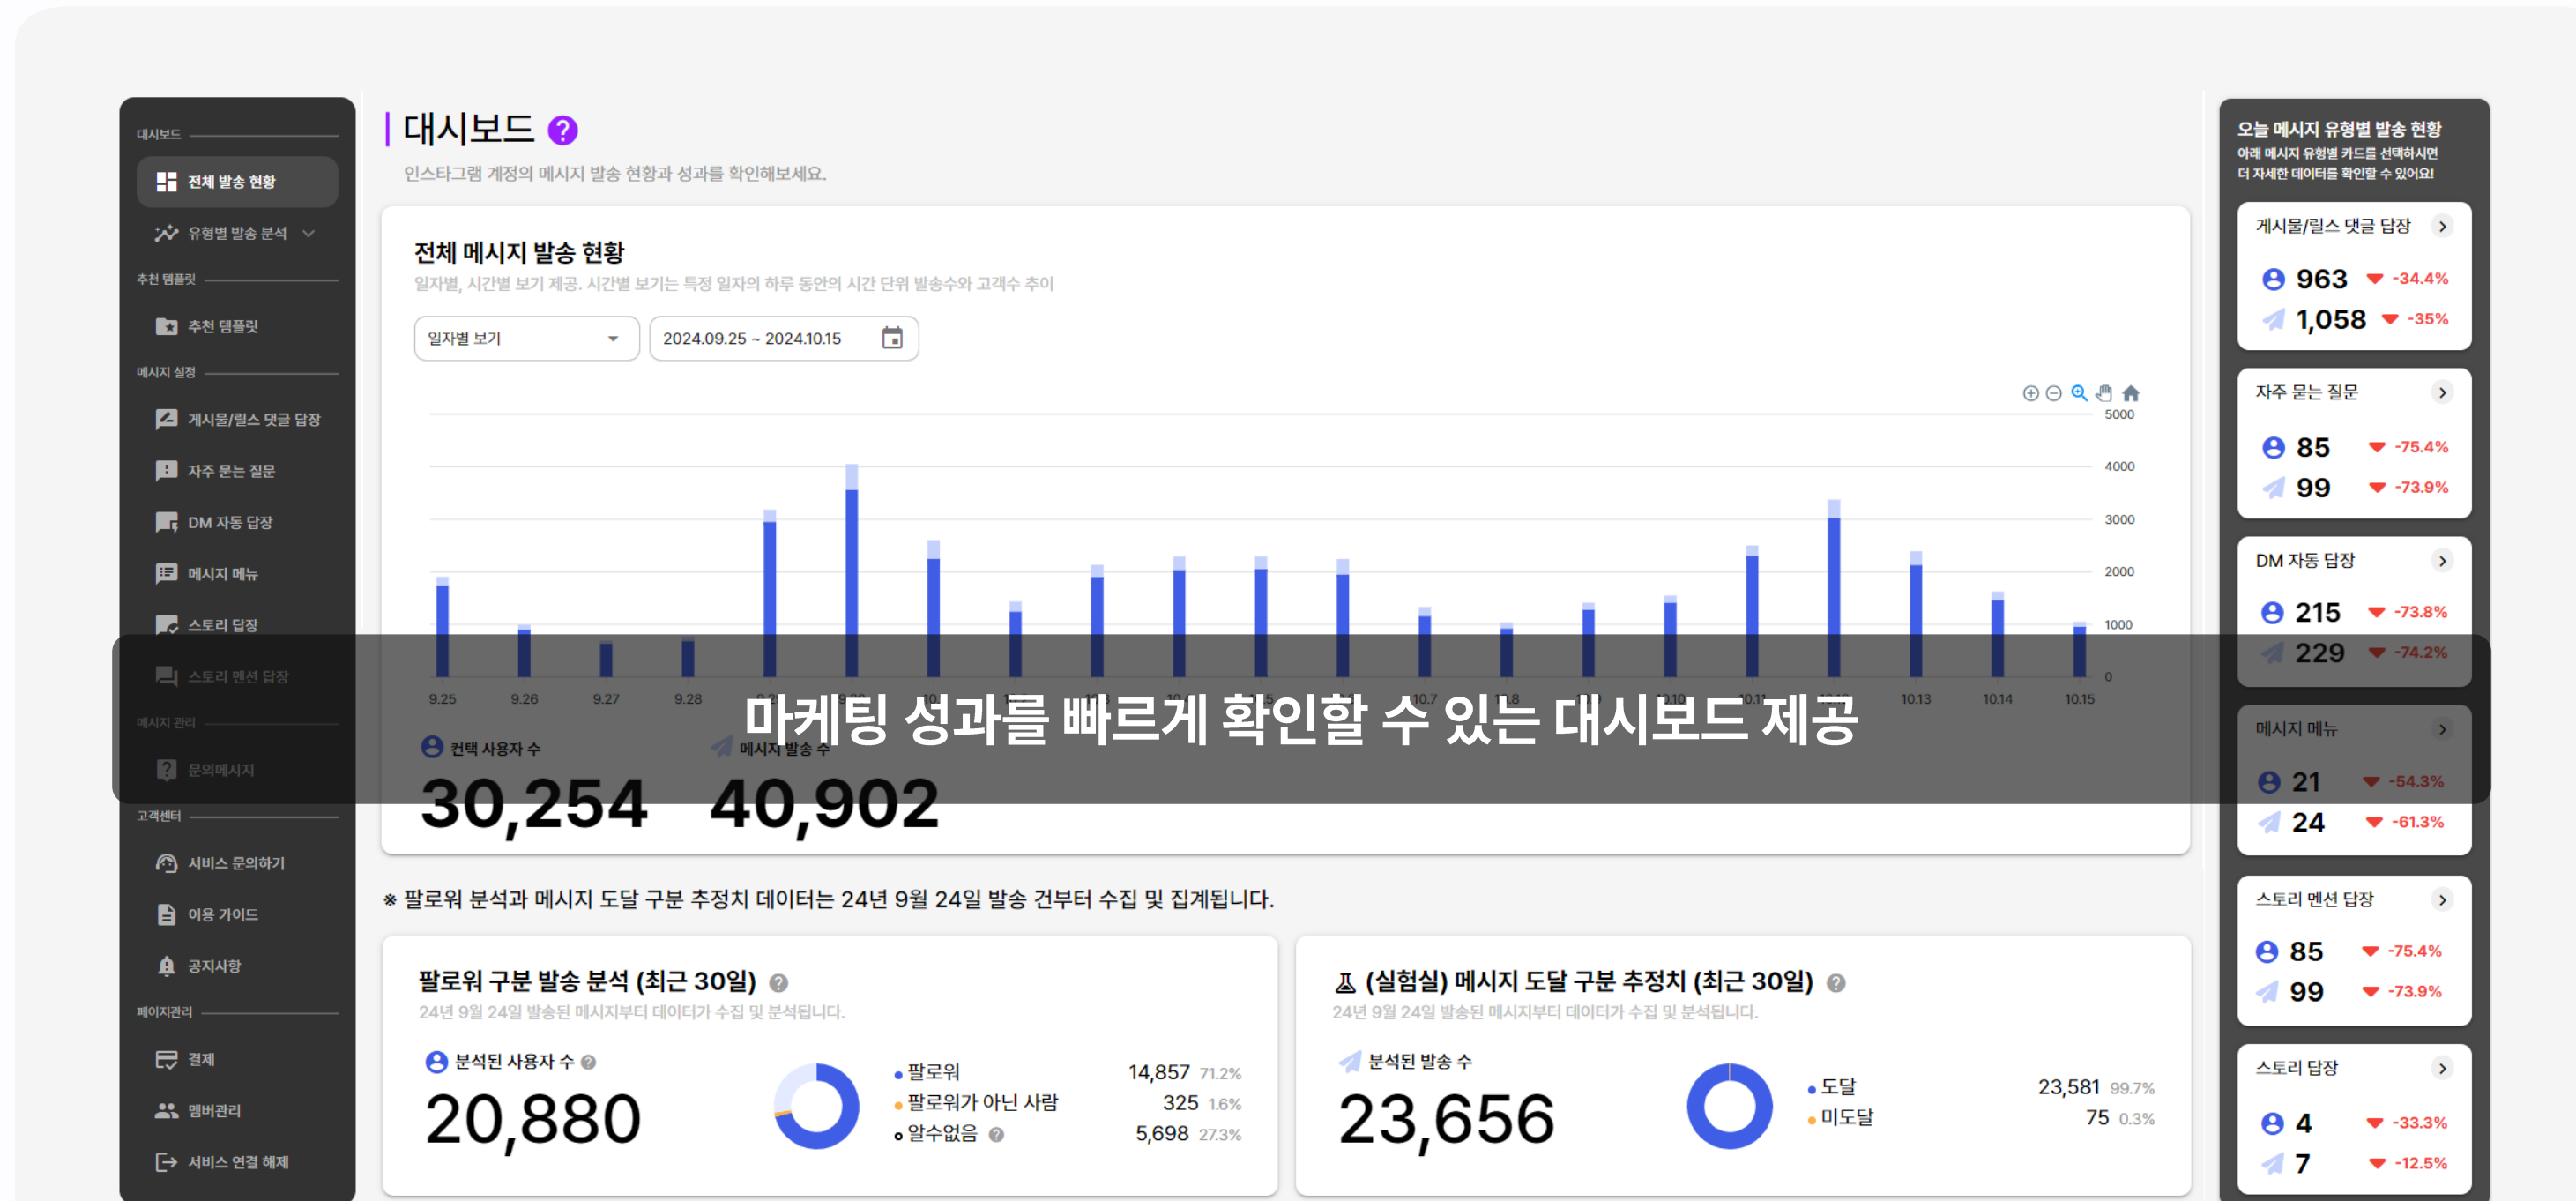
대시보드
전체 발송 현황
유형별 발송 분석
추천 템플릿
추천 템플릿
메시지 설정
게시물/릴스 댓글 답장
자주 묻는 질문
DM 자동 답장
메시지 메뉴
스토리 답장
스토리 멘션 답장
메시지 관리
문의메시지
고객센터
서비스 문의하기
이용 가이드
공지사항
페이지관리
결제
멤버관리
서비스 연결 해제

대시보드
인스타그램 계정의 메시지 발송 현황과 성과를 확인해보세요.

전체 메시지 발송 현황
일자별, 시간별 보기 제공. 시간별 보기는 특정 일자의 하루 동안의 시간 단위 발송수와 고객수 추이

일자별 보기
2024.09.25 ~ 2024.10.15

5000
4000
3000
2000
1000
0
9.25 9.26 9.27 9.28 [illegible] 10.13 10.14 10.15

마케팅 성과를 빠르게 확인할 수 있는 대시보드 제공

컨택 사용자 수
30,254
메시지 발송 수
40,902

※ 팔로워 분석과 메시지 도달 구분 추정치 데이터는 24년 9월 24일 발송 건부터 수집 및 집계됩니다.

팔로워 구분 발송 분석 (최근 30일)
24년 9월 24일 발송된 메시지부터 데이터가 수집 및 분석됩니다.
분석된 사용자 수
20,880
팔로워 14,857 71.2%
팔로워가 아닌 사람 325 1.6%
알수없음 5,698 27.3%

(실험실) 메시지 도달 구분 추정치 (최근 30일)
24년 9월 24일 발송된 메시지부터 데이터가 수집 및 분석됩니다.
분석된 발송 수
23,656
도달 23,581 99.7%
미도달 75 0.3%

오늘 메시지 유형별 발송 현황
아래 메시지 유형별 카드를 선택하시면
더 자세한 데이터를 확인할 수 있어요!

게시물/릴스 댓글 답장
963 -34.4%
1,058 -35%

자주 묻는 질문
85 -75.4%
99 -73.9%

DM 자동 답장
215 -73.8%
229 -74.2%

메시지 메뉴
21 -54.3%
24 -61.3%

스토리 멘션 답장
85 -75.4%
99 -73.9%

스토리 답장
4 -33.3%
7 -12.5%